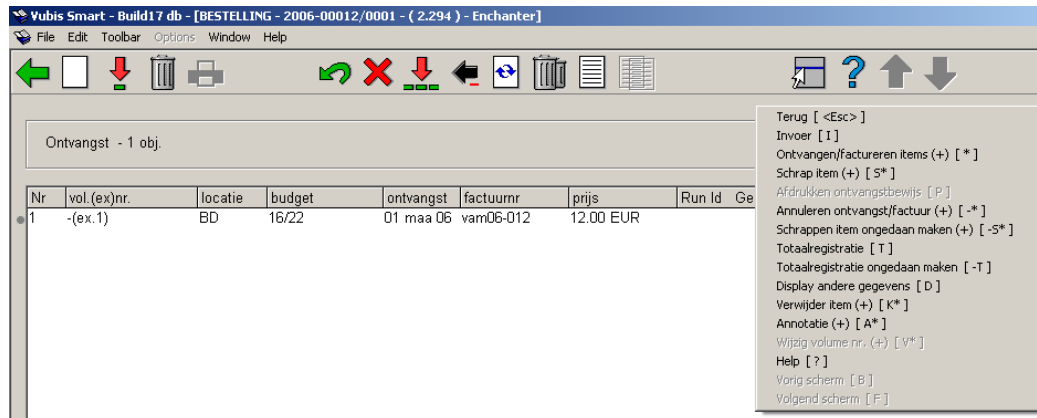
Vubis Smart - Build17 db - [BESTELLING - 2006-00012/0001 - ( 2.294 ) - Enchanter]

File Edit Toolbar Options Window Help

Ontvangst - 1 obj.

| Nr | vol.(ex)nr. | locatie | budget | ontvangst | factuurnr | prijs | Run Id | Ge |
|---|---|---|---|---|---|---|---|---|
| 1 | -(ex.1) | BD | 16/22 | 01 maa 06 | vam06-012 | 12.00 EUR | | |

Terug [ <Esc> ]
Invoer [ I ]
Ontvangen/factureren items (+) [ * ]
Schrap item (+) [ S* ]
Afdrukken ontvangstbewijs [ P ]
Annuleren ontvangst/factuur (+) [ -* ]
Schrappen item ongedaan maken (+) [ -S* ]
Totaalregistratie [ T ]
Totaalregistratie ongedaan maken [ -T ]
Display andere gegevens [ D ]
Verwijder item (+) [ K* ]
Annotatie (+) [ A* ]
Wijzig volume nr. (+) [ V* ]
Help [ ? ]
Vorig scherm [ B ]
Volgend scherm [ F ]